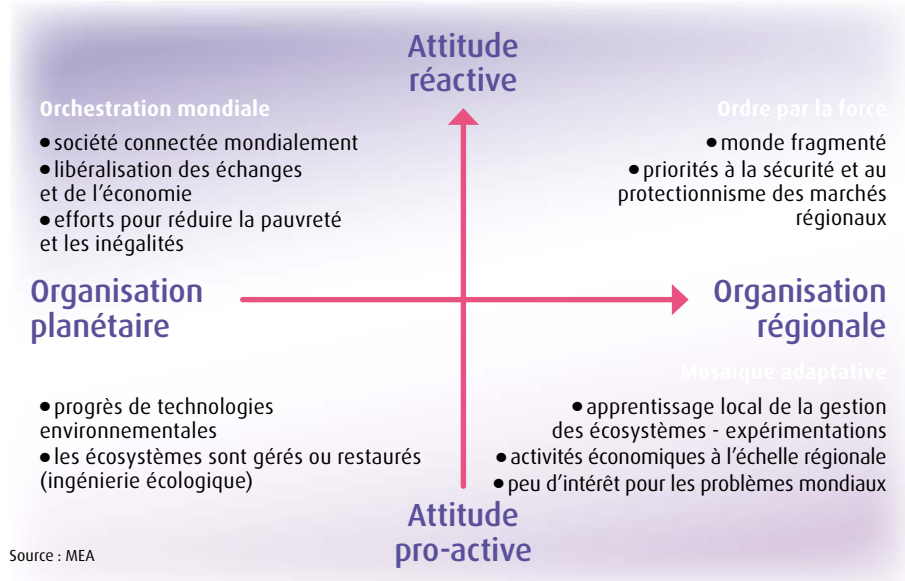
Attitude réactive

Orchestration mondiale

• société connectée mondialement
• libéralisation des échanges et de l'économie
• efforts pour réduire la pauvreté et les inégalités

Ordre par la force

• monde fragmenté
• priorités à la sécurité et au protectionnisme des marchés régionaux

Organisation planétaire

Organisation régionale

Mosaïque adaptative

• progrès de technologies environnementales
• les écosystèmes sont gérés ou restaurés (ingénierie écologique)

• apprentissage local de la gestion des écosystèmes - expérimentations
• activités économiques à l'échelle régionale
• peu d'intérêt pour les problèmes mondiaux

Attitude pro-active

Source : MEA